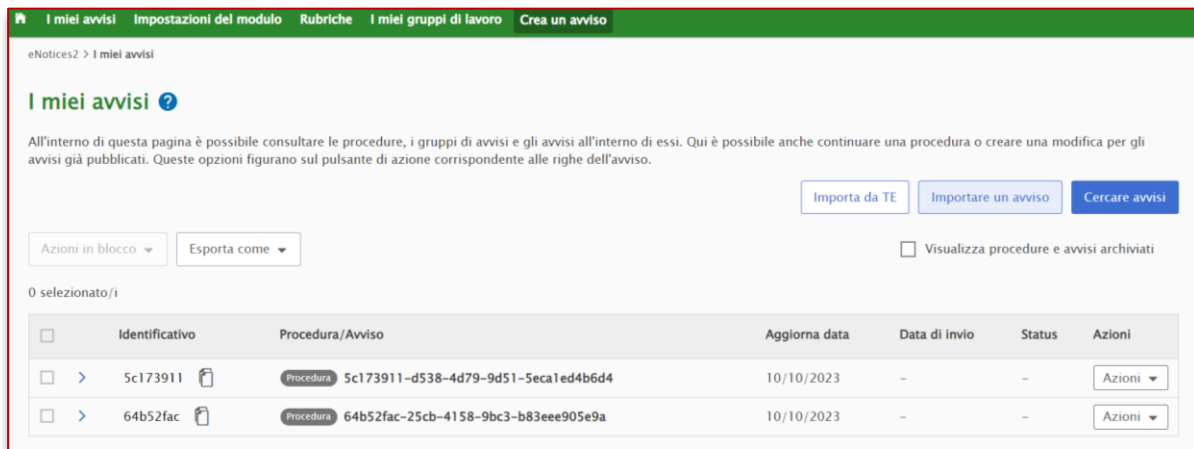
I miei avvisi Impostazioni del modulo Rubriche I miei gruppi di lavoro Crea un avviso

eNotices2 > I miei avvisi

I miei avvisi

All'interno di questa pagina è possibile consultare le procedure, i gruppi di avvisi e gli avvisi all'interno di essi. Qui è possibile anche continuare una procedura o creare una modifica per gli avvisi già pubblicati. Queste opzioni figurano sul pulsante di azione corrispondente alle righe dell'avviso.

Importa da TE | Importare un avviso | Cercare avvisi

Azioni in blocco | Esporta come

Visualizza procedure e avvisi archiviati

0 selezionato/i

| | | Identificativo | Procedura/Avviso | Aggiorna data | Data di invio | Status | Azioni |
|---|---|---|---|---|---|---|---|
| ☐ | > | 5c173911 | Procedura 5c173911-d538-4d79-9d51-5eca1ed4b6d4 | 10/10/2023 | – | – | Azioni |
| ☐ | > | 64b52fac | Procedura 64b52fac-25cb-4158-9bc3-b83eee905e9a | 10/10/2023 | – | – | Azioni |